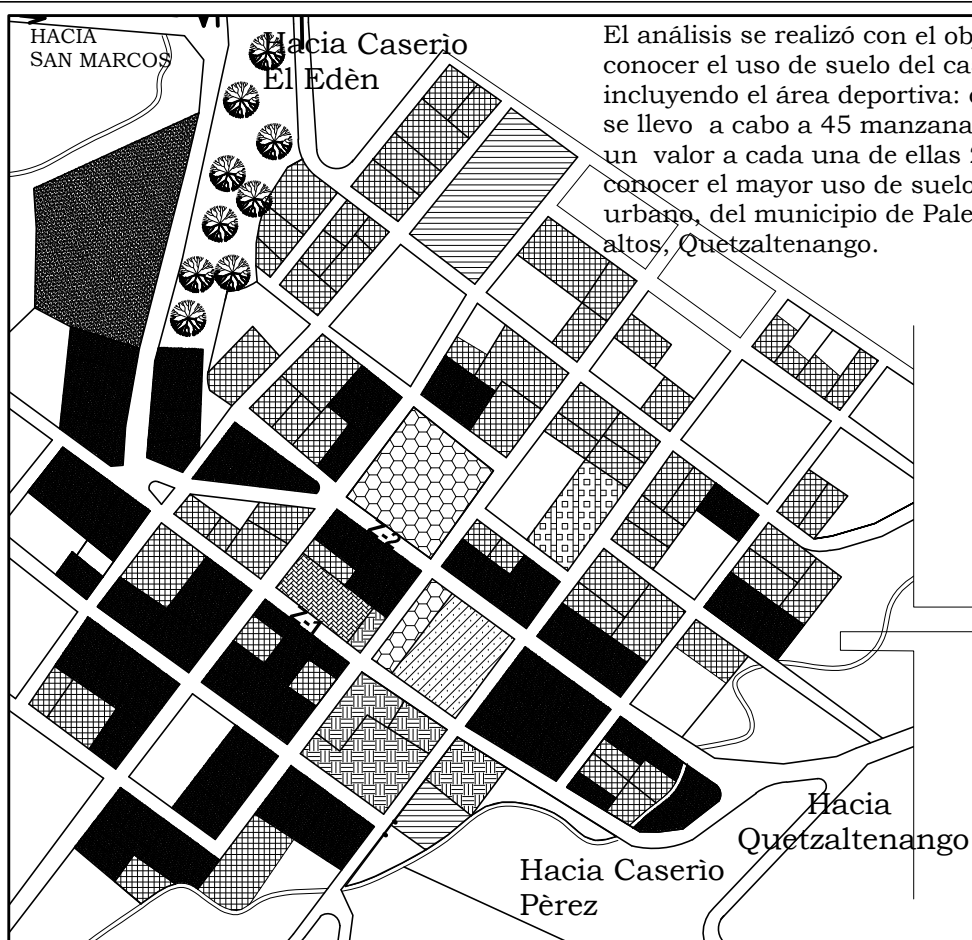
HACIA SAN MARCOS

Hacia Caserìo El Edèn

El análisis se realizó con el obj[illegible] conocer el uso de suelo del ca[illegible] incluyendo el área deportiva: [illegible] se llevo a cabo a 45 manzana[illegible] un valor a cada una de ellas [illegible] conocer el mayor uso de suelo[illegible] urbano, del municipio de Pale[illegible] altos, Quetzaltenango.

Hacia Quetzaltenango

Hacia Caserìo Pèrez